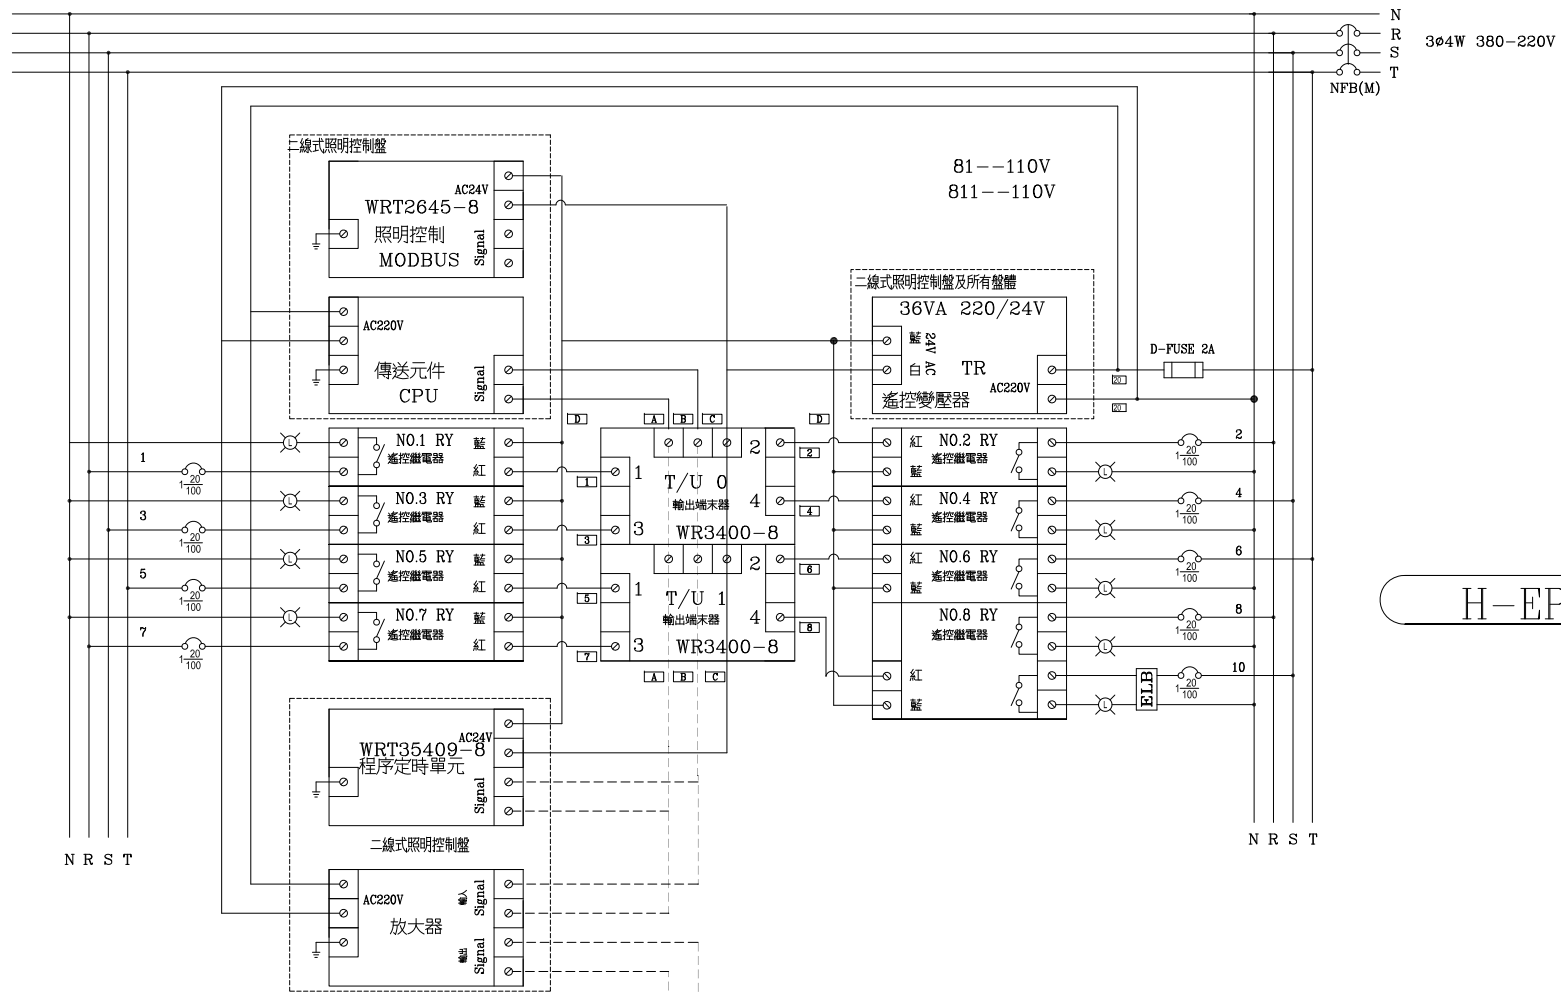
N
R
S
T
NFB(M)
3ø4W 380-220V

二線式照明控制盤
AC24V
WRT2645-8
照明控制
MODBUS
Signal

81--110V
811--110V

AC220V
傳送元件
CPU
Signal

二線式照明控制盤及所有盤體
36VA 220/24V
藍
白
24V AC
TR
AC220V
遙控變壓器
D-FUSE 2A
20
20

D
A B C
D

NO.1 RY
遙控繼電器
藍
紅
1
$1\frac{20}{100}$
NO.3 RY
遙控繼電器
藍
紅
3
$1\frac{20}{100}$
NO.5 RY
遙控繼電器
藍
紅
5
$1\frac{20}{100}$
NO.7 RY
遙控繼電器
藍
紅
7
$1\frac{20}{100}$

1
3
2
4
T/U 0
輸出端末器
WR3400-8
1
2
3
4
5
6
7
8
1
3
2
4
T/U 1
輸出端末器
WR3400-8
A B C

紅
藍
NO.2 RY
遙控繼電器
紅
藍
NO.4 RY
遙控繼電器
紅
藍
NO.6 RY
遙控繼電器
NO.8 RY
遙控繼電器
紅
藍

2
$1\frac{20}{100}$
4
$1\frac{20}{100}$
6
$1\frac{20}{100}$
8
$1\frac{20}{100}$
10
ELB
$1\frac{20}{100}$

H-EP

AC24V
WRT35409-8
程序定時單元
Signal

N R S T
N R S T

二線式照明控制盤
AC220V
放大器
輸入
Signal
輸出
Signal